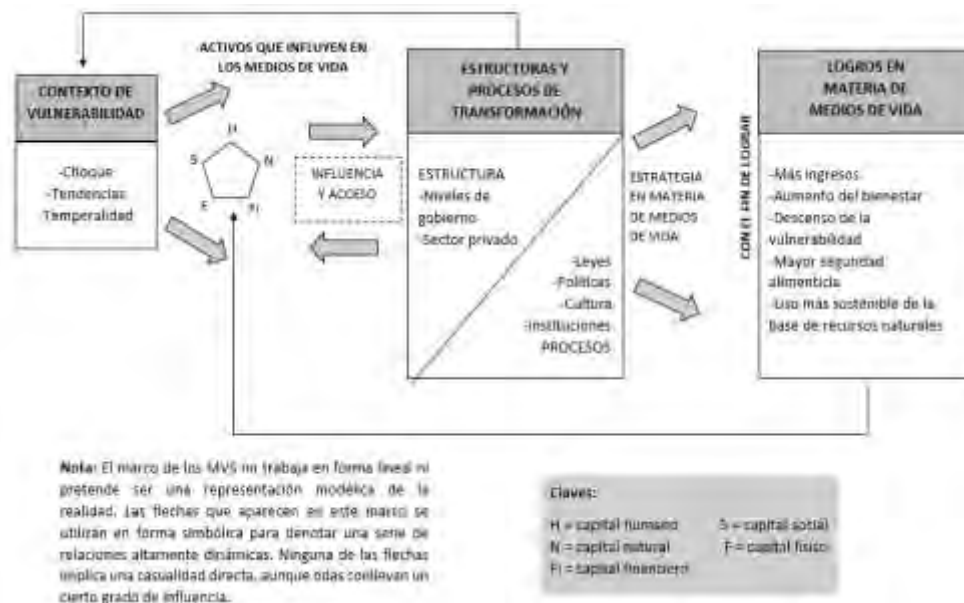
CONTEXTO DE VULNERABILIDAD

-Choque
-Tendencias
-Temperalidad

ACTIVOS QUE INFLUYEN EN LOS MEDIOS DE VIDA

H
S
N
F
Fi

INFLUENCIA Y ACCESO

ESTRUCTURAS Y PROCESOS DE TRANSFORMACIÓN

ESTRUCTURA
-Niveles de gobierno
-Sector privado

-Leyes
-Políticas
-Cultura
-Instituciones
PROCESOS

ESTRATEGIA EN MATERIA DE MEDIOS DE VIDA

CON EL FIN DE LOGRAR

LOGROS EN MATERIA DE MEDIOS DE VIDA

-Más ingresos
-Aumento del bienestar
-Descenso de la vulnerabilidad
-Mayor seguridad alimenticia
-Uso más sostenible de la base de recursos naturales

Nota: El marco de los MVS no trabaja en forma lineal ni pretende ser una representación modélica de la realidad. Las flechas que aparecen en este marco se utilizan en forma simbólica para denotar una serie de relaciones altamente dinámicas. Ninguna de las flechas implica una casualidad directa, aunque todas conllevan un cierto grado de influencia.

Claves:
H = capital humano
S = capital social
N = capital natural
F = capital físico
Fi = capital financiero